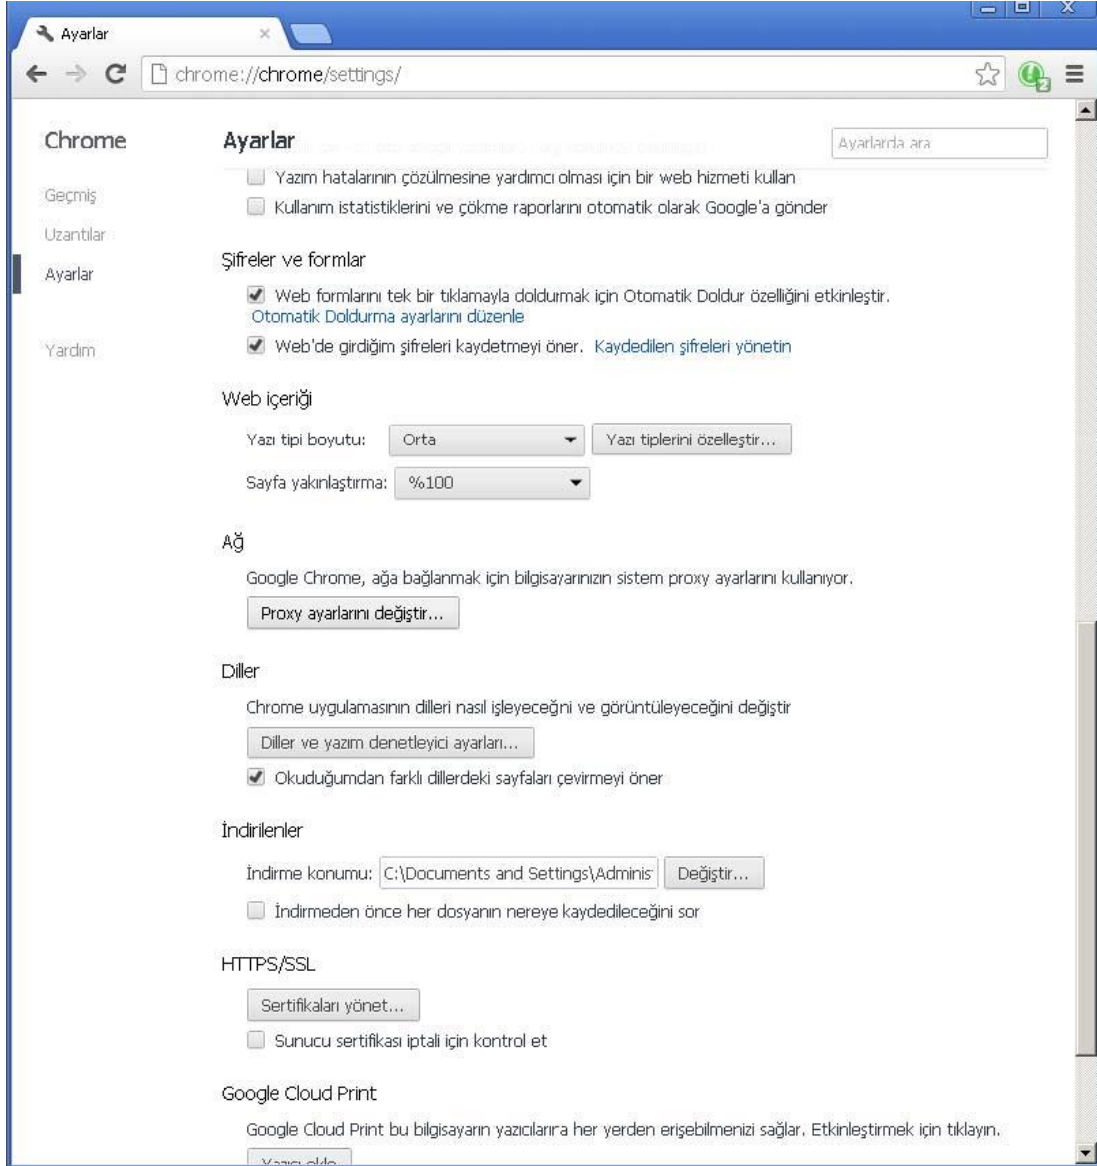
Ayarlar

chrome://chrome/settings/

Chrome

Geçmiş

Uzantılar

Ayarlar

Yardım

Ayarlar

Ayarlarda ara

Yazım hatalarının çözülmesine yardımcı olması için bir web hizmeti kullan

Kullanım istatistiklerini ve çökme raporlarını otomatik olarak Google'a gönder

Şifreler ve formlar

Web formlarını tek bir tıklamayla doldurmak için Otomatik Doldur özelliğini etkinleştir.
Otomatik Doldurma ayarlarını düzenle

Web'de girdiğim şifreleri kaydetmeyi öner. Kaydedilen şifreleri yönetin

Web içeriği

Yazı tipi boyutu: Orta

Yazı tiplerini özelleştir...

Sayfa yakınlaştırma: %100

Ağ

Google Chrome, ağa bağlanmak için bilgisayarınızın sistem proxy ayarlarını kullanıyor.

Proxy ayarlarını değiştir...

Diller

Chrome uygulamasının dilleri nasıl işleyeceğni ve görüntüleyeceğini değiştir

Diller ve yazım denetleyici ayarları...

Okuduğumdan farklı dillerdeki sayfaları çevirmeyi öner

İndirilenler

İndirme konumu: C:\Documents and Settings\Adminis

Değiştir...

İndirmeden önce her dosyanın nereye kaydedileceğini sor

HTTPS/SSL

Sertifikaları yönet...

Sunucu sertifikası iptali için kontrol et

Google Cloud Print

Google Cloud Print bu bilgisayarın yazıcılarına her yerden erişebilmenizi sağlar. Etkinleştirmek için tıklayın.

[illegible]